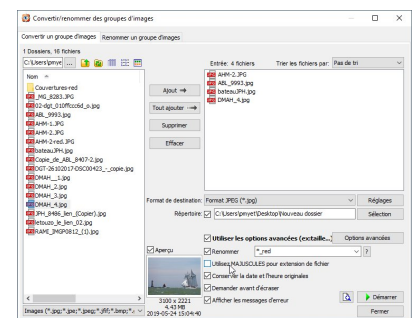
Convertir/renommer des groupes d'images

Convertir un groupe d'images | Renommer un groupe d'images

1 Dossiers, 16 fichiers

C:\Users\pmye ...

Nom

Couvertures-red
_MG_8283.JPG
02-dgt_010fffcc6d_o.jpg
ABL_9993.jpg
AHM-1.JPG
AHM-2.JPG
AHM-2-red.JPG
bateauJPH.jpg
Copie_de_ABL_8407-2.jpg
DGT-26102017-DSC00423_-_copie.jpg
DMAH_-_1.jpg
DMAH_2.jpg
DMAH_3.jpg
DMAH_4.jpg
JPH_8486_len_(Copier).jpg
lettoute_le_len_02.jpg
RAME_IMGP0812_(1).jpg

Images (*.jpg;*.jpe;*.jpeg;*.jfif;*.bmp;*.

Ajout →

Tout ajouter →

Supprimer

Effacer

Entrée: 4 fichiers

Trier les fichiers par: Pas de tri

AHM-2.JPG
ABL_9993.jpg
bateauJPH.jpg
DMAH_4.jpg

Format de destination: Format JPEG (*.jpg)

Réglages

Répertoire: C:\Users\pmyet\Desktop\Nouveau dossier

Sélection

Aperçu

Utiliser les options avancées (exctaille...)

Options avancées

Renommer *_red

Utiliser MAJUSCULES pour extension de fichier

Conserver la date et l'heure originales

Demander avant d'écraser

Afficher les messages d'erreur

3100 x 2221
4.43 MB
2019-05-24 15:04:40

Démarrer

Fermer